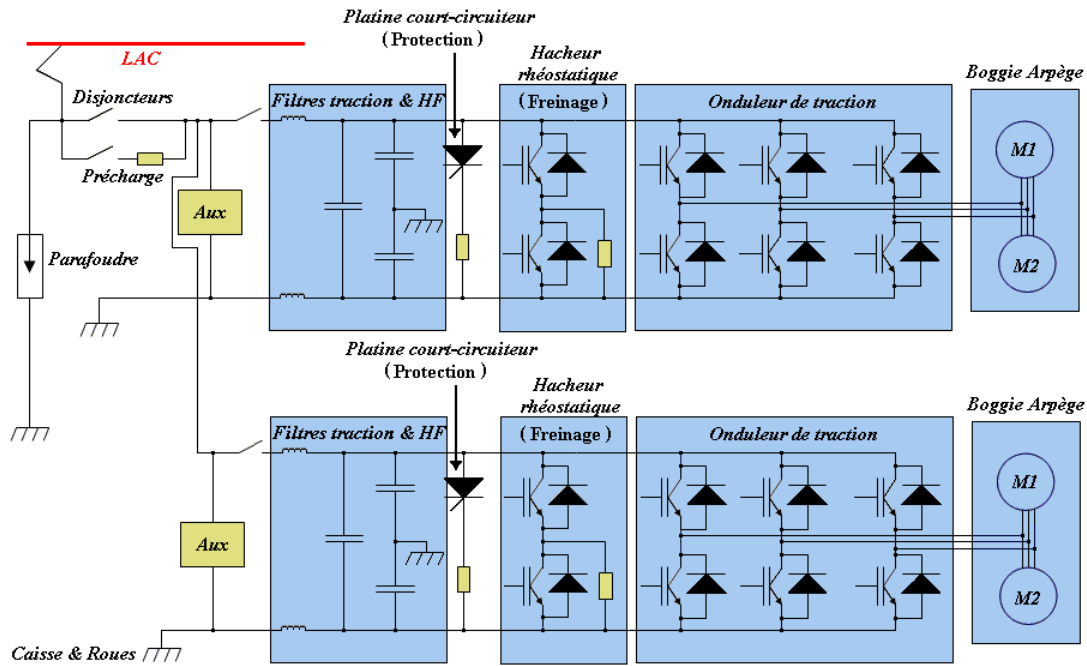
Platine court-circuiteur
(Protection)

LAC

Hacheur rhéostatique

Boggie Arpège

Disjoncteurs

Filtres traction & HF

(Freinage)

Onduleur de traction

M1

Précharge

Aux

Parafoudre

M2

Platine court-circuiteur
(Protection)

Hacheur rhéostatique

Boggie Arpège

Filtres traction & HF

(Freinage)

Onduleur de traction

M1

Aux

M2

Caisse & Roues